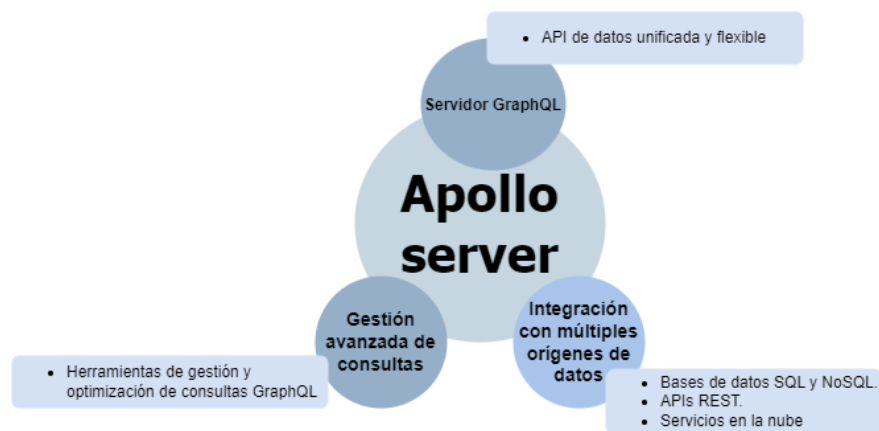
• API de datos unificada y flexible

Servidor GraphQL

Apollo server

Gestión avanzada de consultas

• Herramientas de gestión y optimización de consultas GraphQL

Integración con múltiples orígenes de datos

• Bases de datos SQL y NoSQL.
• APIs REST.
• Servicios en la nube